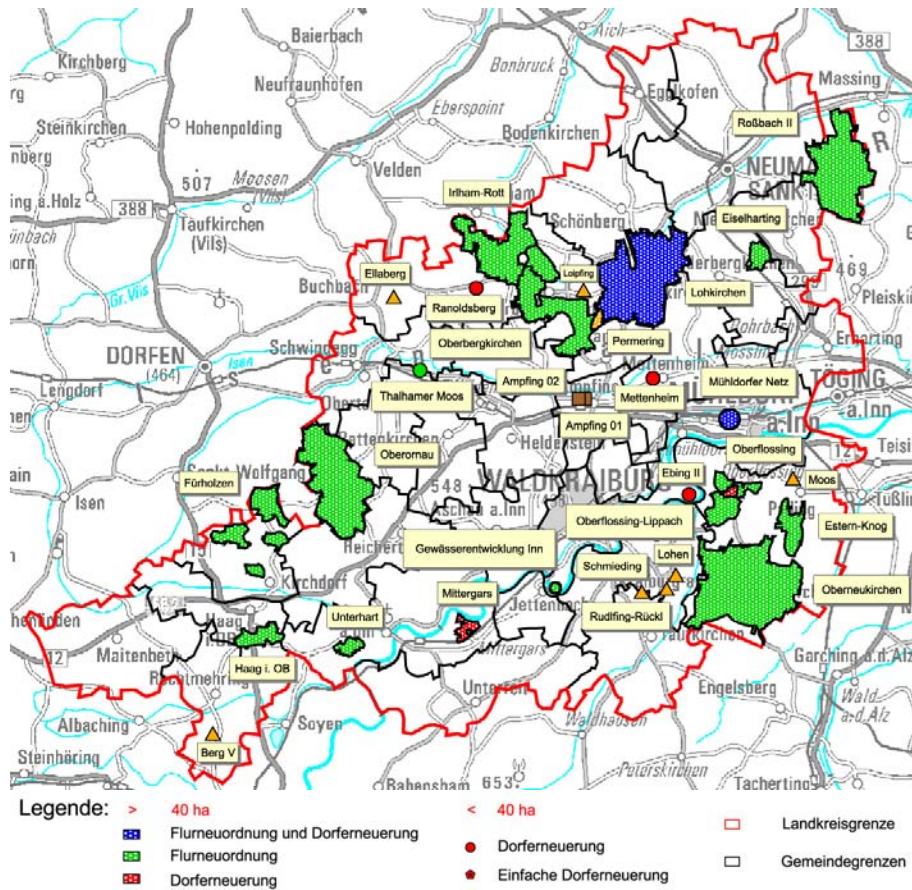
Baierbach
Aich
388
Kirchberg
Neufraunhofen
Bonbruck
Eggkofen
Massing
Eberspoint
Steinkirchen
Hohenpolding
Bodenkirchen
Roßbach II
Moosen (Vils)
507
Velden
Irlham-Rott
388
Taufkirchen (Vils)
Schönberg
Eiselharting
469
Ellaberg
Loipfing
Gr. Vils
Buchbach
Ranoldsberg
Lohkirchen
Pleiskir
DORFEN
Isen
Schwindegg
Oberbergkirchen
Permering
(464)
Erharting
Lengdorf
Ampfing 02
Mettenheim
Mühldorfer Netz
TÖGING
Thalhamer Moos
a.Inn
Mettenheim
Ampfing 01
Heldenstein
Oberornau
Oberflossing
Teisi
Fürholzen
WALDKRAIBURG
Ebing II
Moos
Isen
548
12
Aschau a.Inn
Tüßling
Oberflossing-Lippach
Estern-Knog
Gewässerentwicklung Inn
15
Kirchdorf
Lohen
Schmieding
Mittergars
Unterhart
Jettenbach
Oberneukirchen
Rudlfing-Rückl
12
Haag i. OB
Maitenbeth
Mittergars
Garching a.d. Alz
Unterreit
Engelsberg
Albaching
Soyen
Wald a.d. Alz
Waldhausen
Steinhöring
Berg V
Peterskirchen
Babensham 653
Tacherting

Legende: > 40 ha
Flurneuordnung und Dorferneuerung
Flurneuordnung
Dorferneuerung
< 40 ha
Dorferneuerung
Einfache Dorferneuerung
Landkreisgrenze
Gemeindegrenzen